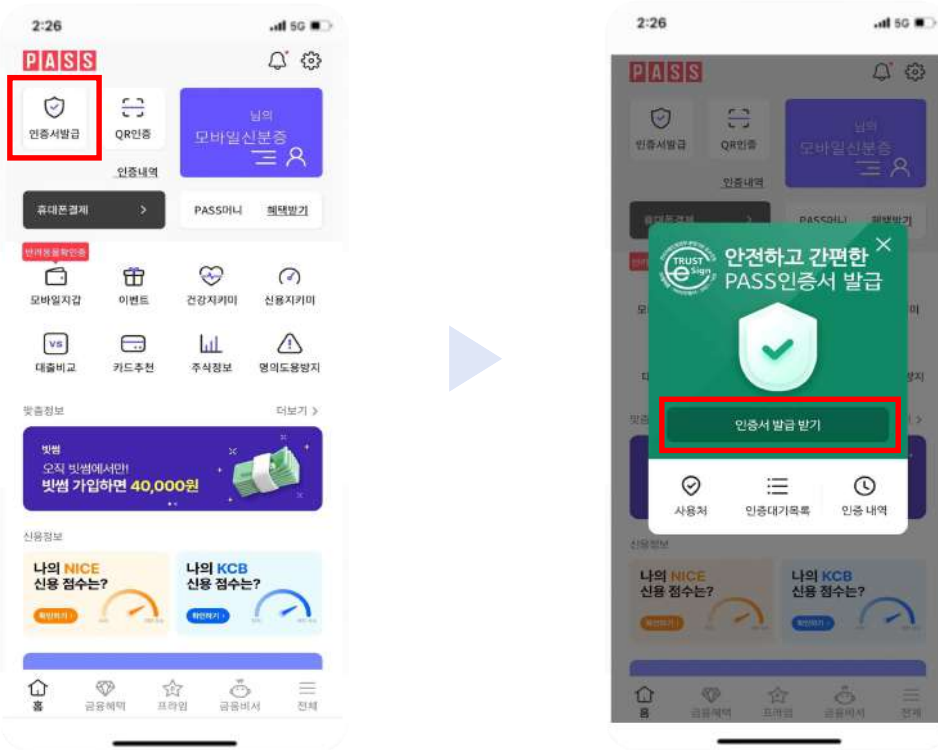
2:26

5G

PASS

인증서발급

QR인증

님의

모바일신분증

인증내역

휴대폰결제 >

PASS머니 혜택받기

만려동물확인증

모바일지갑

이벤트

건강지키미

신용지키미

VS

대출비교

카드추천

주식정보

명의도용방지

맞춤정보

더보기 >

빗썸

오직 빗썸에서만!

빗썸 가입하면 40,000원

신용정보

나의 NICE 신용 점수는?

확인하기 >

나의 KCB 신용 점수는?

확인하기 >

홈

금융혜택

프라임

금융비서

전체

2:26

5G

PASS

인증서발급

QR인증

님의

모바일신분증

인증내역

휴대폰결제

PASS머니 혜택받기

TRUST e Sign

안전하고 간편한 PASS인증서 발급

인증서 발급 받기

사용처

인증대기목록

인증 내역

신용정보

나의 NICE 신용 점수는?

확인하기 >

나의 KCB 신용 점수는?

확인하기 >

홈

금융혜택

프라임

금융비서

전체